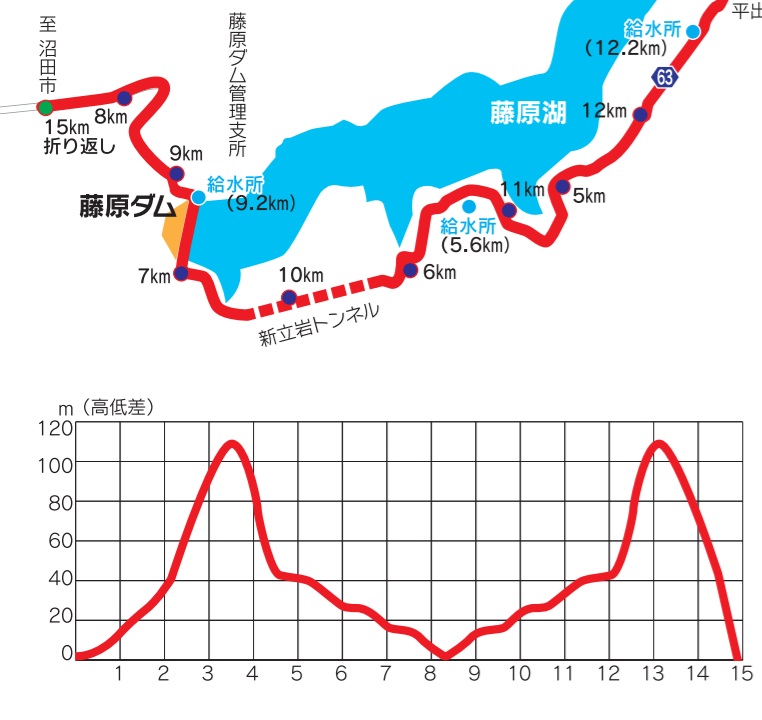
至沼田市

15km
折り返し

8km

藤原ダム管理支所

9km

給水所
(9.2km)

藤原ダム

7km

10km

新立岩トンネル

6km

給水所
(5.6km)

11km

5km

藤原湖

12km

63

給水所
(12.2km)

平出

m（高低差）
120
100
80
60
40
20
0

1 2 3 4 5 6 7 8 9 10 11 12 13 14 15